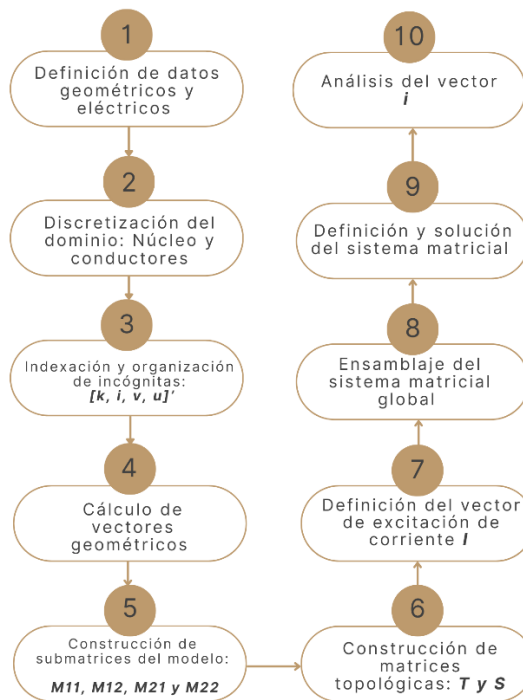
1

Definición de datos geométricos y eléctricos

2

Discretización del dominio: Núcleo y conductores

3

Indexación y organización de incógnitas: **[k, i, v, u]'**

4

Cálculo de vectores geométricos

5

Construcción de submatrices del modelo: **M11, M12, M21 y M22**

6

Construcción de matrices topológicas: **T y S**

7

Definición del vector de excitación de corriente **I**

8

Ensamblaje del sistema matricial global

9

Definición y solución del sistema matricial

10

Análisis del vector **i**